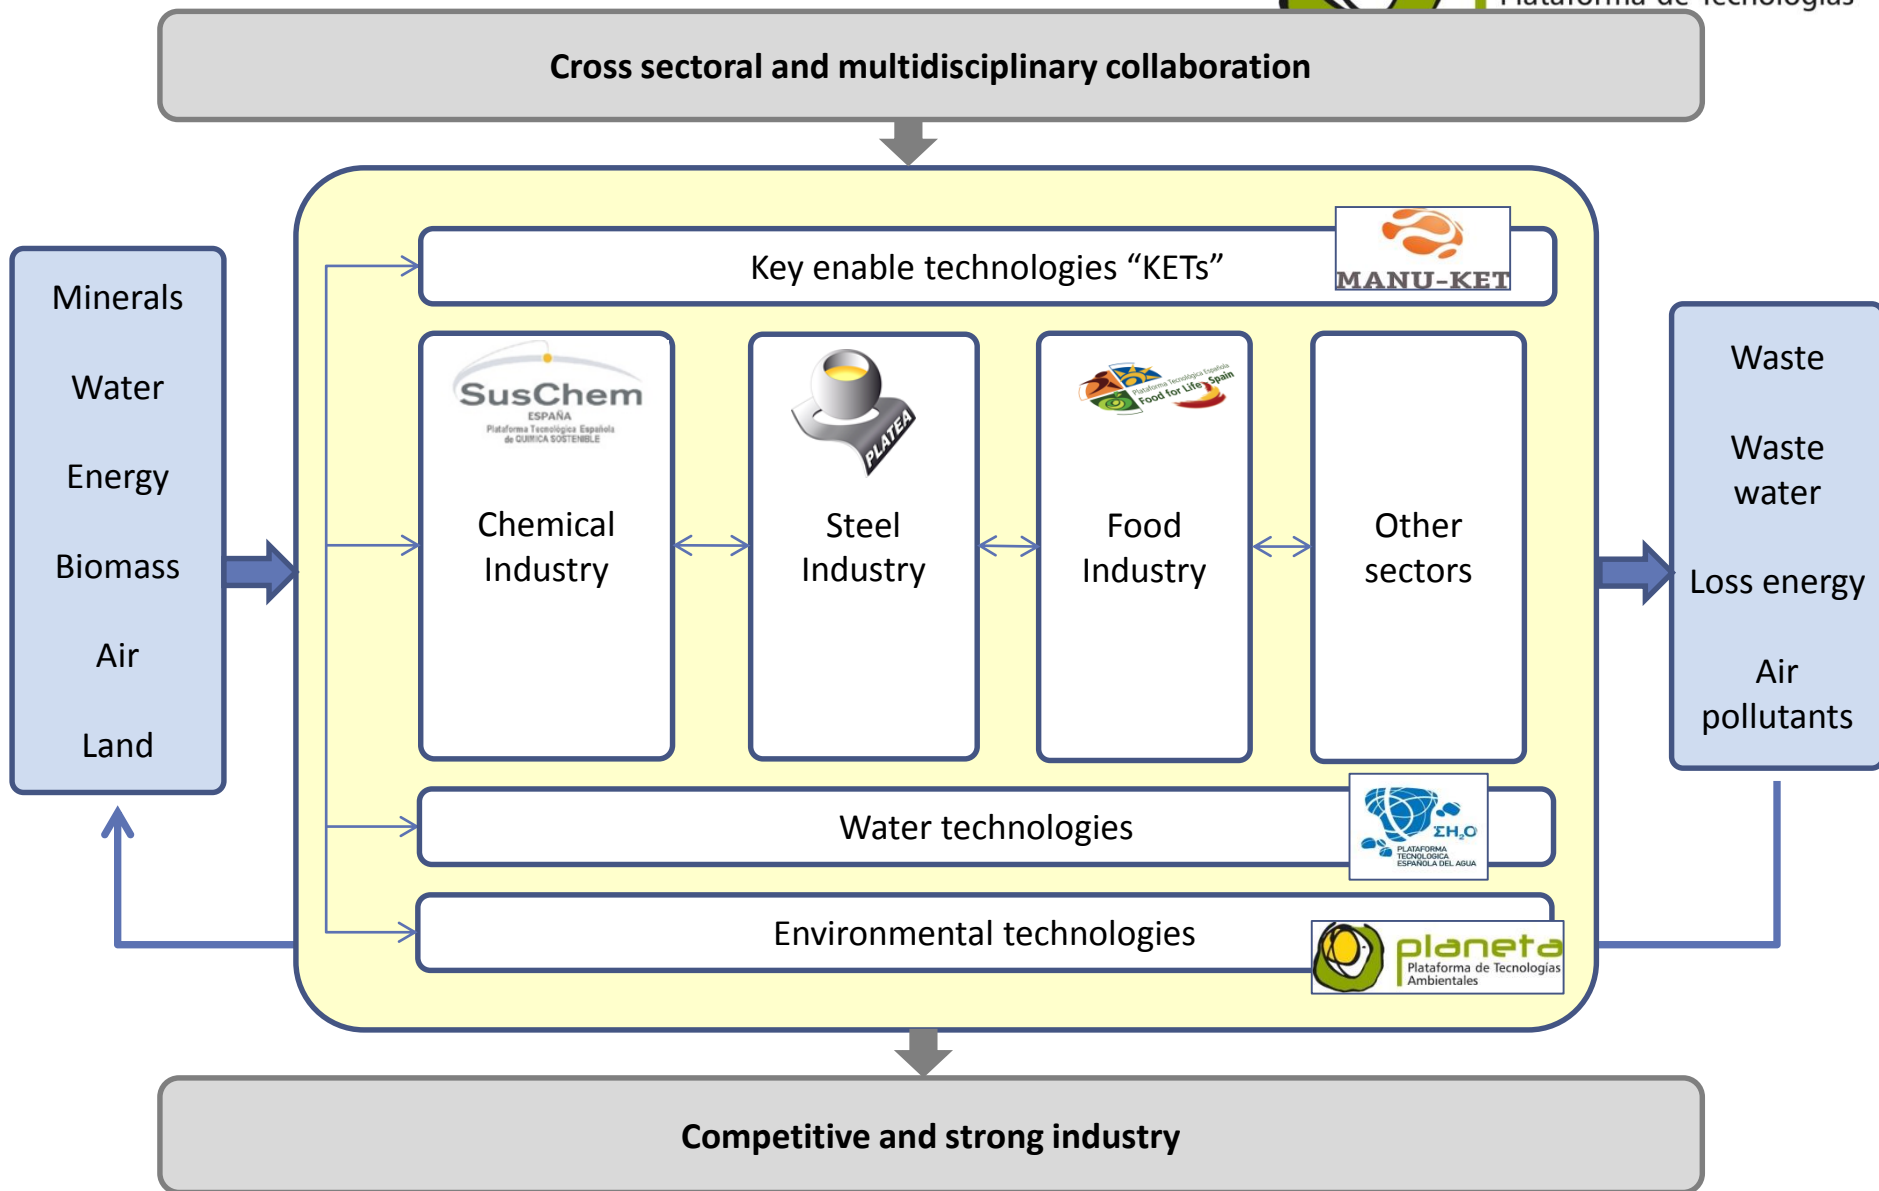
Plataforma de Tecnologías

Cross sectoral and multidisciplinary collaboration

Minerals

Water

Energy

Biomass

Air

Land

Key enable technologies "KETs"

MANU-KET

SusChem
ESPAÑA
Plataforma Tecnológica Española de QUÍMICA SOSTENIBLE

Chemical Industry

PLATEA

Steel Industry

Plataforma Tecnológica Española Food for Life Spain

Food Industry

Other sectors

Water technologies

$\Sigma H_2O$
PLATAFORMA TECNOLÓGICA ESPAÑOLA DEL AGUA

Environmental technologies

planeta
Plataforma de Tecnologías Ambientales

Waste

Waste water

Loss energy

Air pollutants

Competitive and strong industry